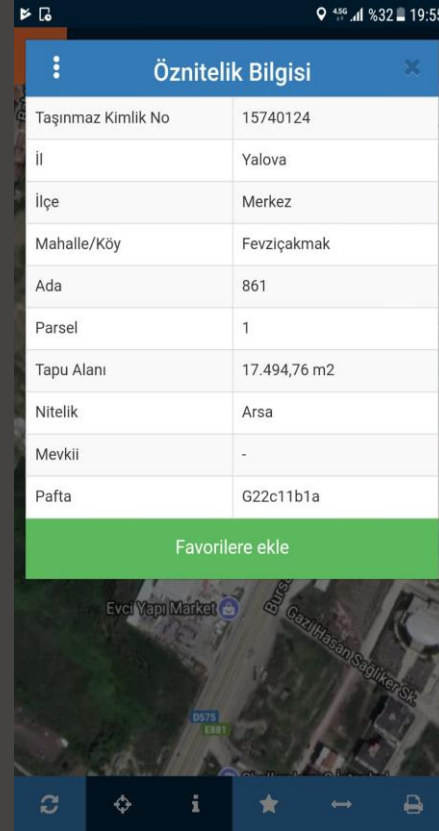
4.5G %32 19:55

Öznitelik Bilgisi

| Taşınmaz Kimlik No | 15740124 |
|---|---|
| İl | Yalova |
| İlçe | Merkez |
| Mahalle/Köy | Fevziçakmak |
| Ada | 861 |
| Parsel | 1 |
| Tapu Alanı | 17.494,76 m2 |
| Nitelik | Arsa |
| Mevkii | - |
| Pafta | G22c11b1a |

Favorilere ekle

Evci Yapı Market
Gazi Hasan Sağlıker Sk.
Burs
D575
E881